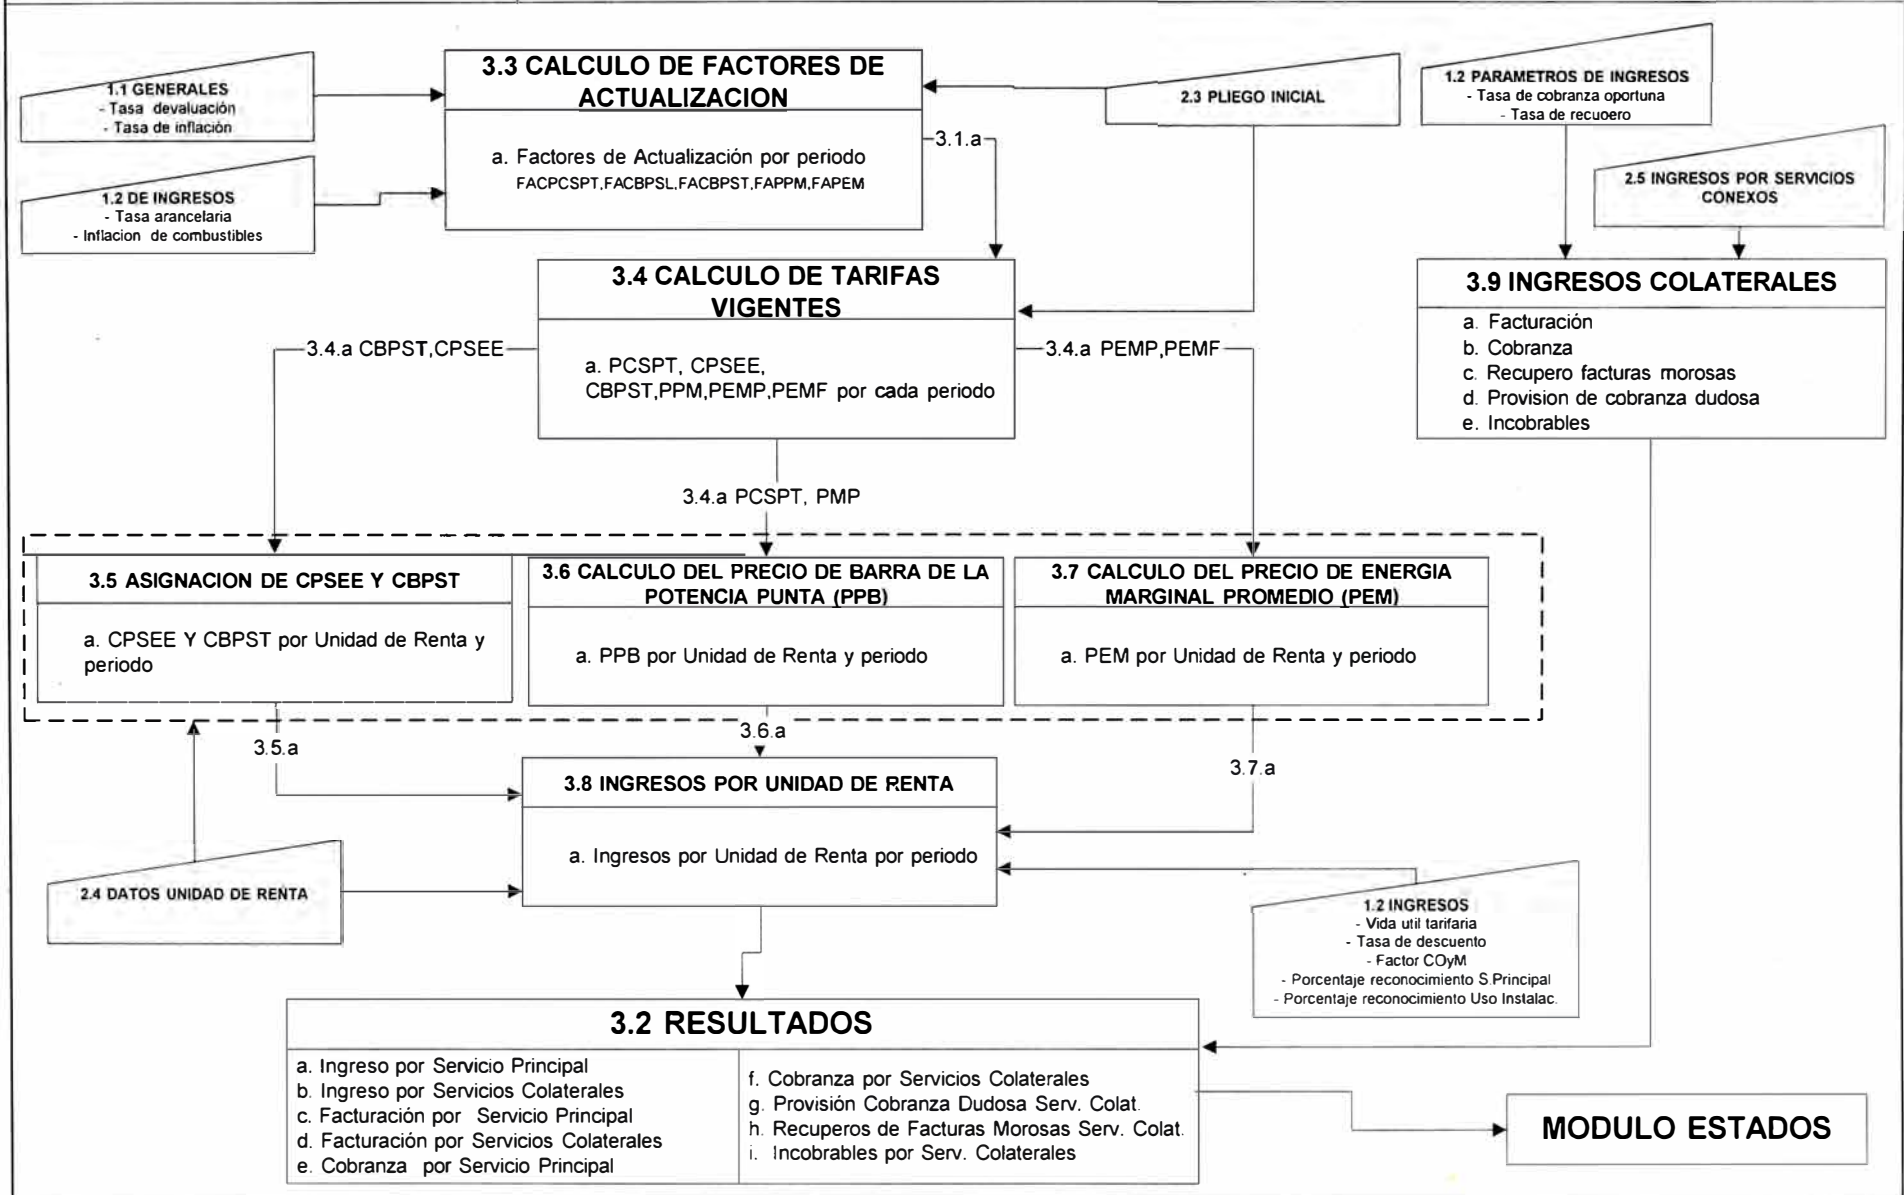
1.1 GENERALES
- Tasa devaluación
- Tasa de inflación

1.2 DE INGRESOS
- Tasa arancelaria
- Inflacion de combustibles

3.3 CALCULO DE FACTORES DE ACTUALIZACION

a. Factores de Actualización por periodo
FACPCSPT,FACBPSL,FACBPST,FAPPM,FAPEM

2.3 PLIEGO INICIAL

1.2 PARAMETROS DE INGRESOS
- Tasa de cobranza oportuna
- Tasa de recuoero

2.5 INGRESOS POR SERVICIOS CONEXOS

3.1.a

3.4 CALCULO DE TARIFAS VIGENTES

a. PCSPT, CPSEE, CBPST,PPM,PEMP,PEMF por cada periodo

3.4.a CBPST,CPSEE

3.4.a PEMP,PEMF

3.9 INGRESOS COLATERALES

a. Facturación
b. Cobranza
c. Recupero facturas morosas
d. Provision de cobranza dudosa
e. Incobrables

3.4.a PCSPT, PMP

3.5 ASIGNACION DE CPSEE Y CBPST

a. CPSEE Y CBPST por Unidad de Renta y periodo

3.6 CALCULO DEL PRECIO DE BARRA DE LA POTENCIA PUNTA (PPB)

a. PPB por Unidad de Renta y periodo

3.7 CALCULO DEL PRECIO DE ENERGIA MARGINAL PROMEDIO (PEM)

a. PEM por Unidad de Renta y periodo

3.5.a

3.6.a

3.7.a

3.8 INGRESOS POR UNIDAD DE RENTA

a. Ingresos por Unidad de Renta por periodo

2.4 DATOS UNIDAD DE RENTA

1.2 INGRESOS
- Vida util tarifaria
- Tasa de descuento
- Factor COyM
- Porcentaje reconocimiento S.Principal
- Porcentaje reconocimiento Uso Instalac.

3.2 RESULTADOS

a. Ingreso por Servicio Principal
b. Ingreso por Servicios Colaterales
c. Facturación por Servicio Principal
d. Facturación por Servicios Colaterales
e. Cobranza por Servicio Principal

f. Cobranza por Servicios Colaterales
g. Provisión Cobranza Dudosa Serv. Colat.
h. Recuperos de Facturas Morosas Serv. Colat.
i. Incobrables por Serv. Colaterales

MODULO ESTADOS